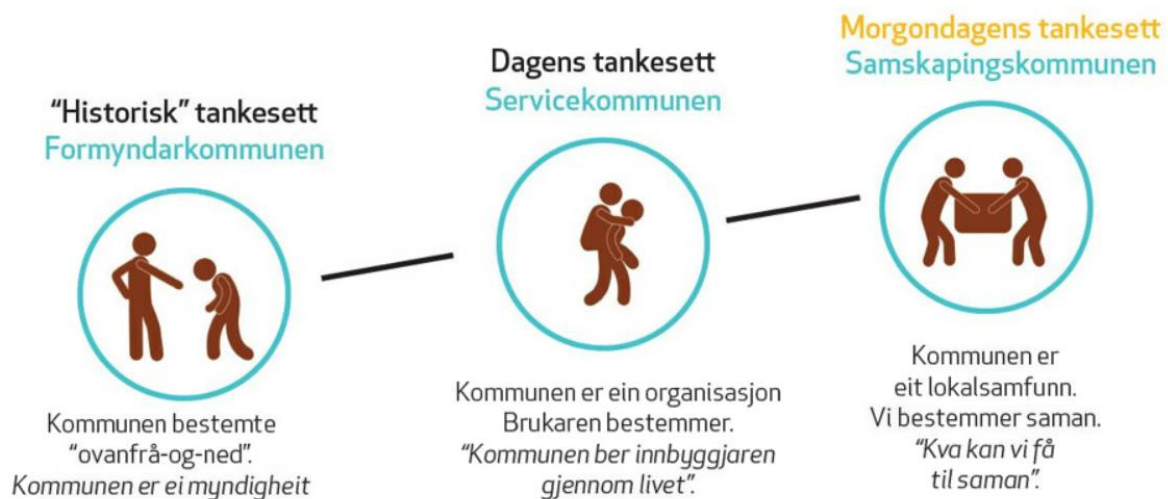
"Historisk" tankesett
Formyndarkommunen

Kommunen bestemte "ovanfrå-og-ned". *Kommunen er ei myndigheit*

Dagens tankesett
Servicekommunen

Kommunen er ein organisasjon Brukaren bestemmer. *"Kommunen ber innbyggjaren gjennom livet".*

Morgondagens tankesett
Samskapingskommunen

Kommunen er eit lokalsamfunn. Vi bestemmer saman. *"Kva kan vi få til saman".*